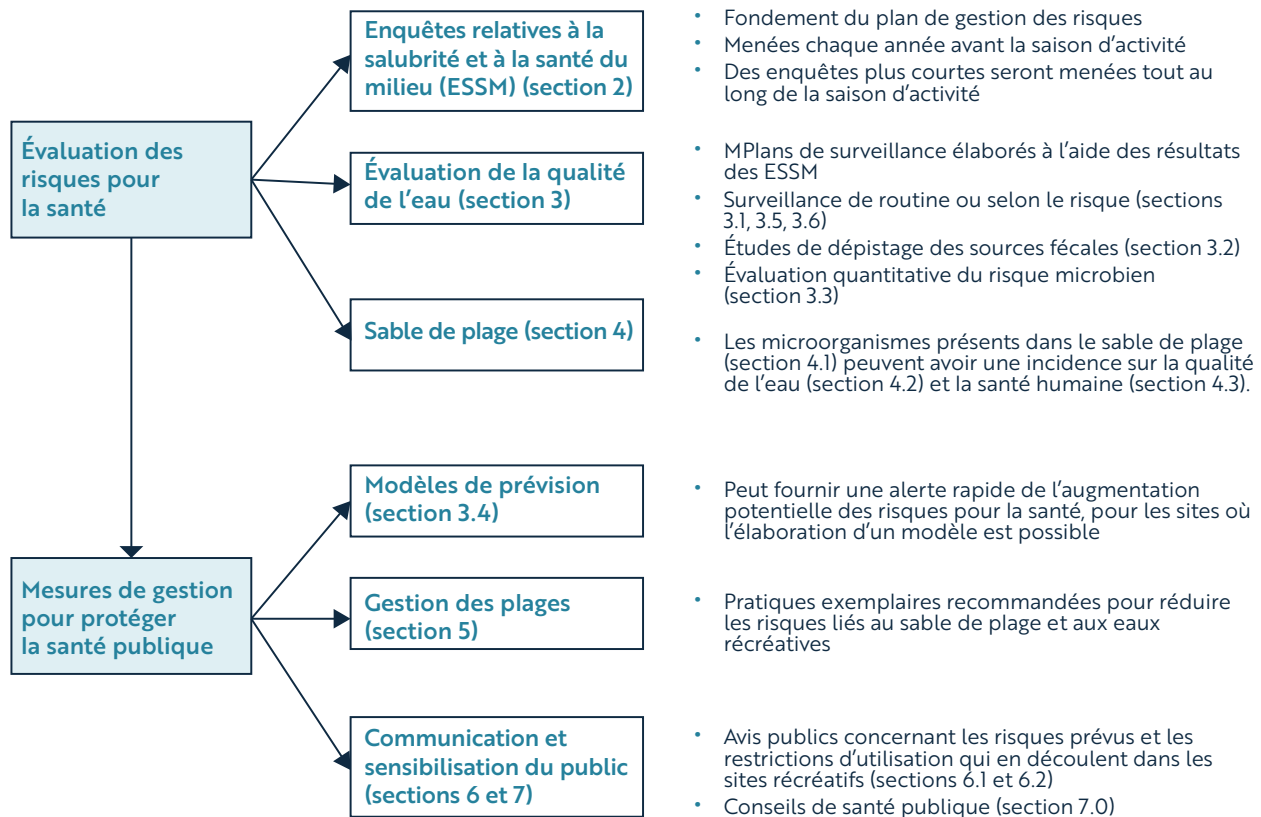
Évaluation des risques pour la santé

Enquêtes relatives à la salubrité et à la santé du milieu (ESSM) (section 2)

- Fondement du plan de gestion des risques
- Menées chaque année avant la saison d'activité
- Des enquêtes plus courtes seront menées tout au long de la saison d'activité

Évaluation de la qualité de l'eau (section 3)

- MPlans de surveillance élaborés à l'aide des résultats des ESSM
- Surveillance de routine ou selon le risque (sections 3.1, 3.5, 3.6)
- Études de dépistage des sources fécales (section 3.2)
- Évaluation quantitative du risque microbien (section 3.3)

Sable de plage (section 4)

- Les microorganismes présents dans le sable de plage (section 4.1) peuvent avoir une incidence sur la qualité de l'eau (section 4.2) et la santé humaine (section 4.3).

Mesures de gestion pour protéger la santé publique

Modèles de prévision (section 3.4)

- Peut fournir une alerte rapide de l'augmentation potentielle des risques pour la santé, pour les sites où l'élaboration d'un modèle est possible

Gestion des plages (section 5)

- Pratiques exemplaires recommandées pour réduire les risques liés au sable de plage et aux eaux récréatives

Communication et sensibilisation du public (sections 6 et 7)

- Avis publics concernant les risques prévus et les restrictions d'utilisation qui en découlent dans les sites récréatifs (sections 6.1 et 6.2)
- Conseils de santé publique (section 7.0)